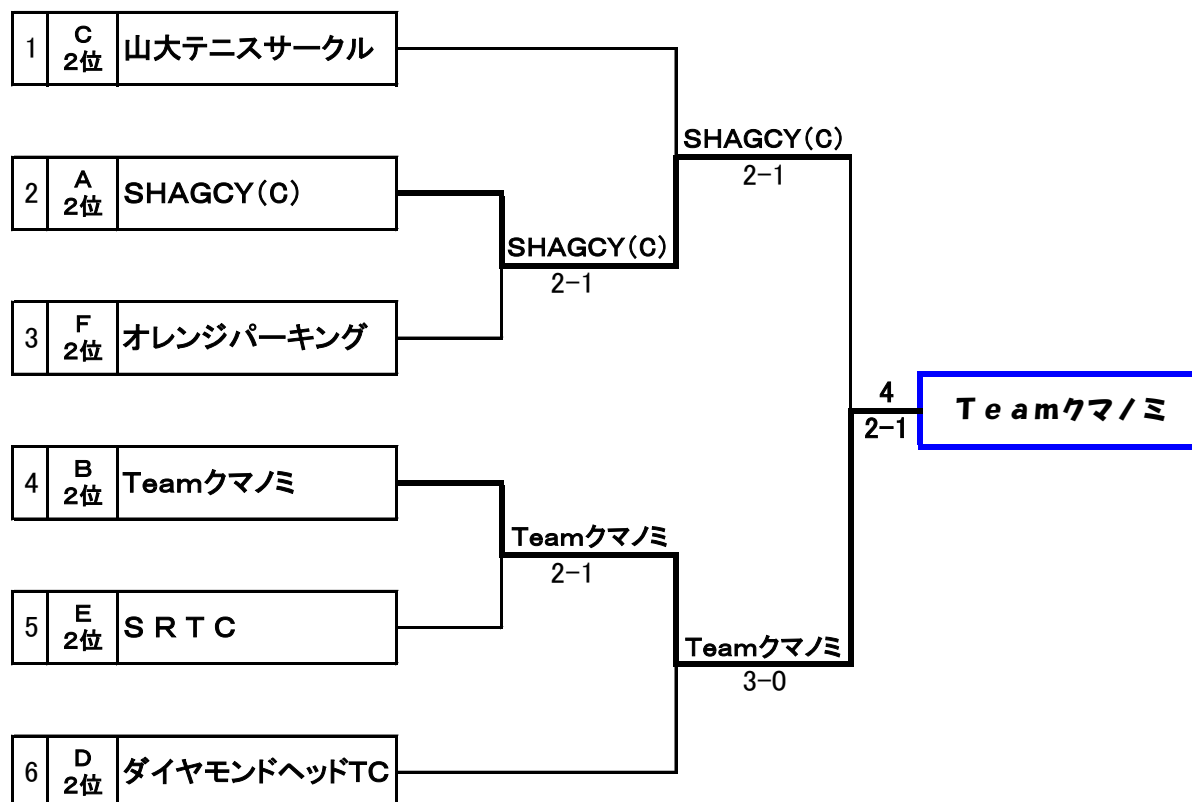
| | | |
|---|---|---|
| 1 | C 2位 | 山大テニスサークル |
| 2 | A 2位 | SHAGCY(C) |
| 3 | F 2位 | オレンジパーキング |
| 4 | B 2位 | Teamクマノミ |
| 5 | E 2位 | SRTC |
| 6 | D 2位 | ダイヤモンドヘッドTC |

SHAGCY(C)
2-1

SHAGCY(C)
2-1

Teamクマノミ
2-1

Teamクマノミ
3-0

4
2-1

Teamクマノミ